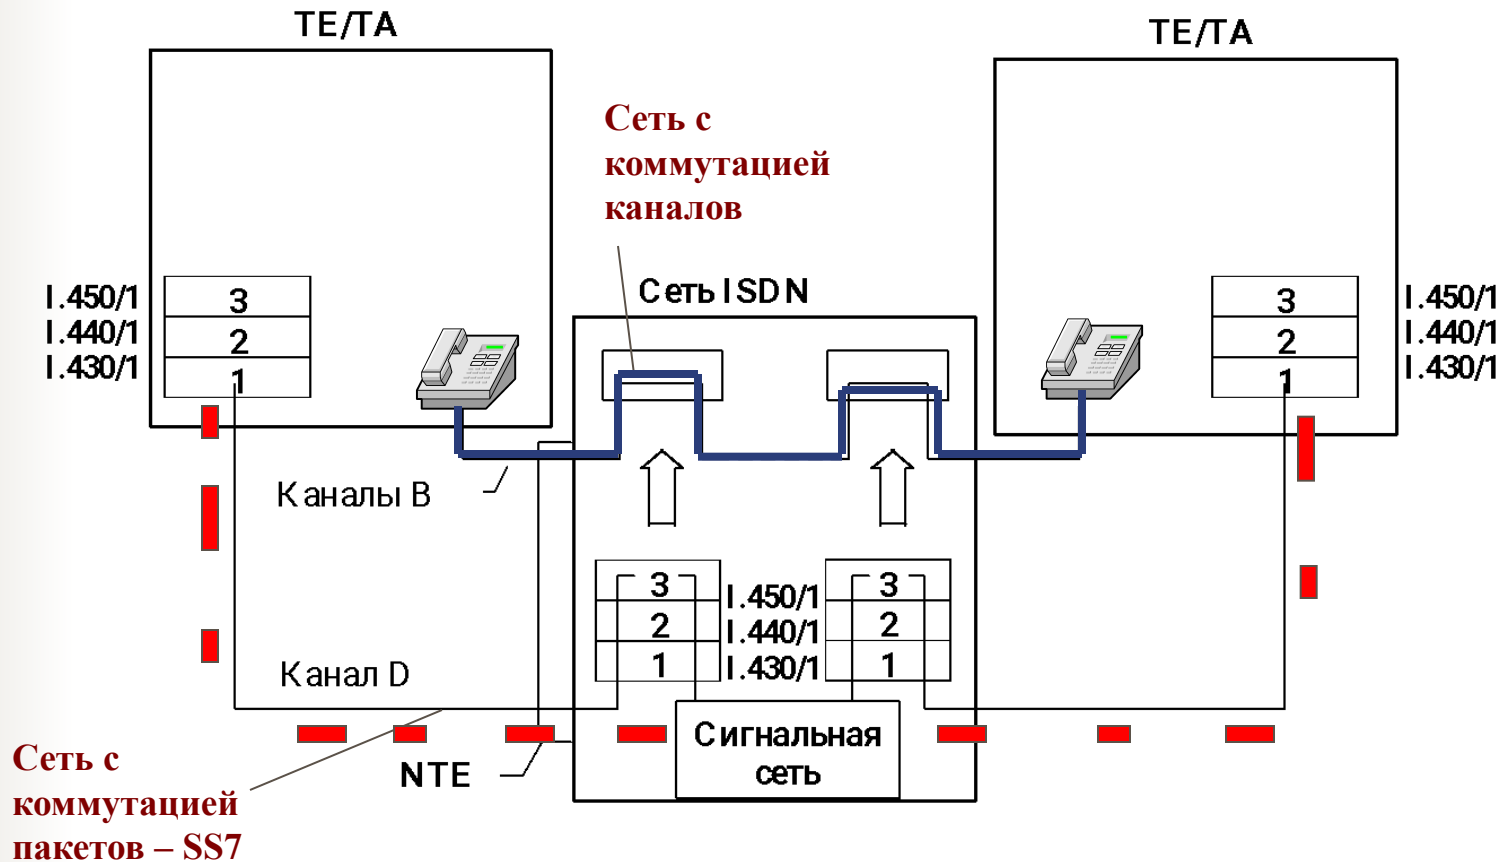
TE/TA

TE/TA

Сеть с коммутацией каналов

Сеть ISDN

I.450/1
I.440/1
I.430/1

| 3 |
|---|
| 2 |
| 1 |

| 3 |
|---|
| 2 |
| 1 |

I.450/1
I.440/1
I.430/1

Каналы B

| 3 |
|---|
| 2 |
| 1 |

I.450/1
I.440/1
I.430/1

| 3 |
|---|
| 2 |
| 1 |

Канал D

Сигнальная сеть

NTE

Сеть с коммутацией пакетов – SS7